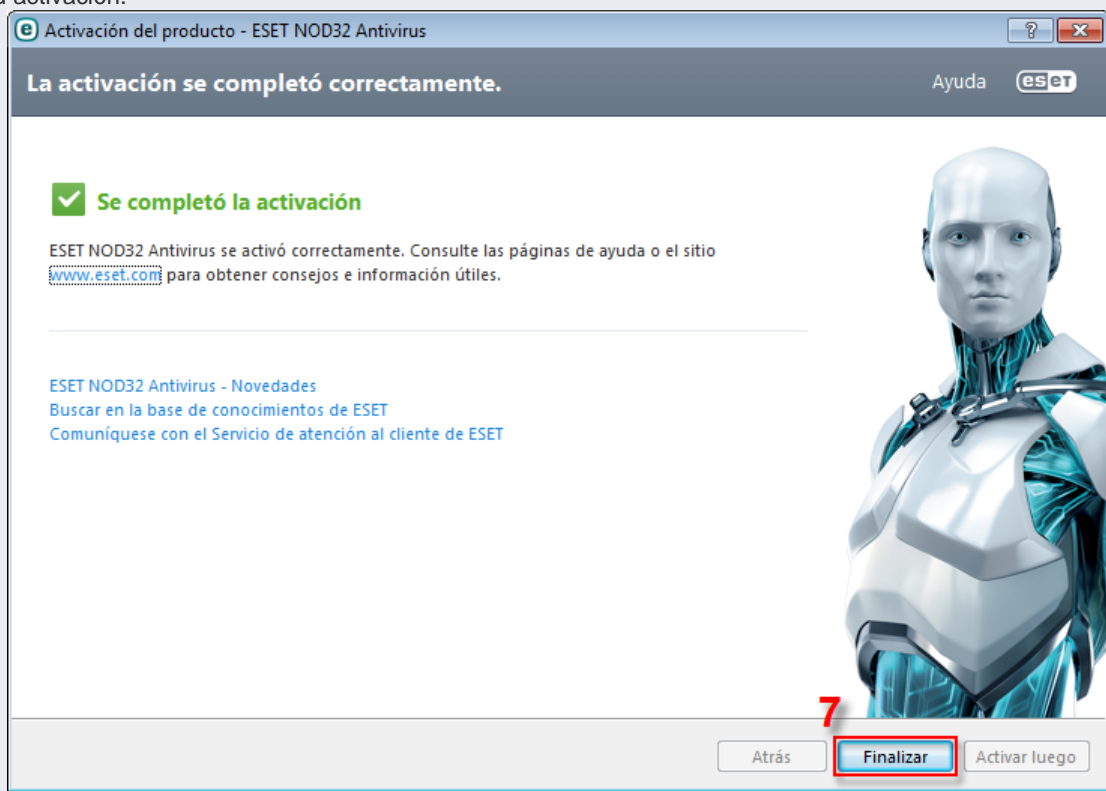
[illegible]

Activación del producto - ESET NOD32 Antivirus

?

La activación se completó correctamente.

Ayuda

eset

Se completó la activación

ESET NOD32 Antivirus se activó correctamente. Consulte las páginas de ayuda o el sitio www.eset.com para obtener consejos e información útiles.

ESET NOD32 Antivirus - Novedades
Buscar en la base de conocimientos de ESET
Comuníquese con el Servicio de atención al cliente de ESET

7

Atrás

Finalizar

Activar luego